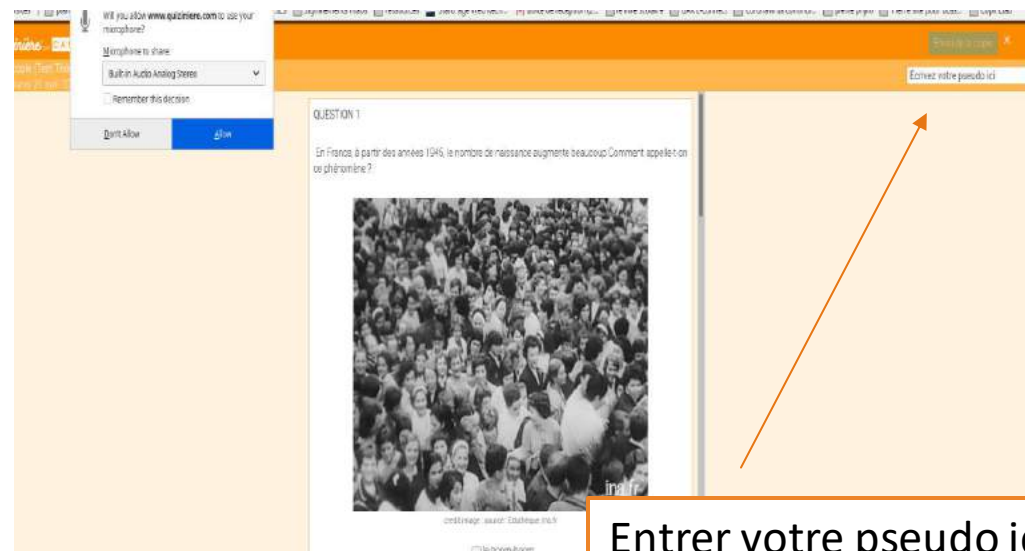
Will you allow www.quizinière.com to use your microphone?

Microphone to share:

Built-in Audio Analog Stereo

Remember this decision

Don't Allow

Allow

Écrivez votre pseudo ici

QUESTION 1

En France, à partir des années 1945, le nombre de naissance augmente beaucoup Comment appelle-t-on ce phénomène ?

ina.fr

crédit image : source : Estathèque INA

Le baby-boom

Entrer votre pseudo ic